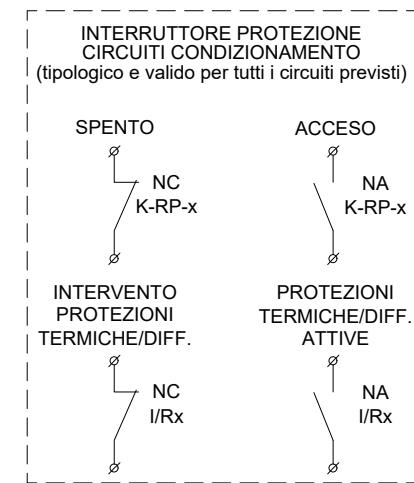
INTERRUTTORE PROTEZIONE CIRCUITI CONDIZIONAMENTO
(tipologico e valido per tutti i circuiti previsti)

SPENTO

NC
K-RP-x

ACCESO

NA
K-RP-x

INTERVENTO PROTEZIONI TERMICHE/DIFF.

NC
I/Rx

PROTEZIONI TERMICHE/DIFF. ATTIVE

NA
I/Rx